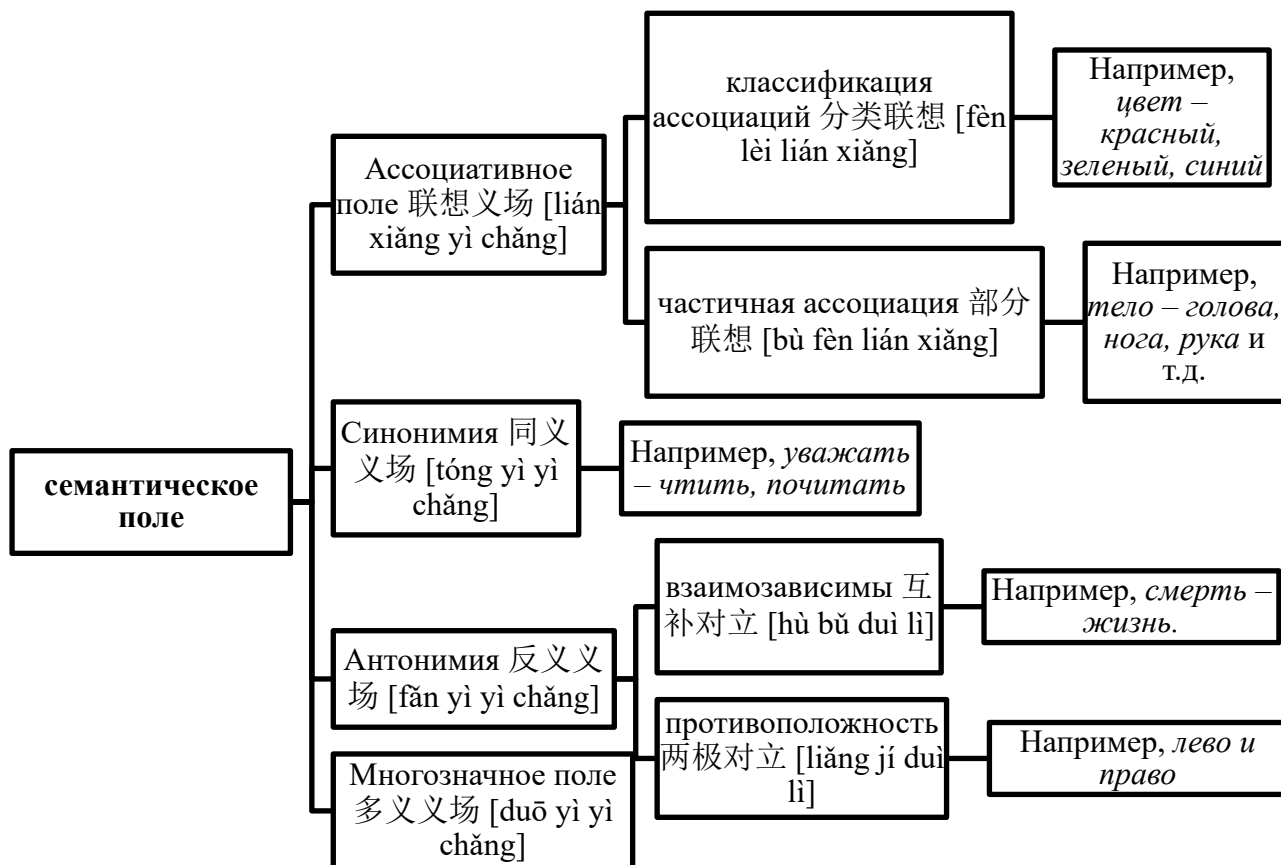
семантическое поле

Ассоциативное поле 联想义场 [lián xiǎng yì chǎng]

классификация ассоциаций 分类联想 [fèn lèi lián xiǎng]

Например, *цвет – красный, зеленый, синий*

частичная ассоциация 部分联想 [bù fèn lián xiǎng]

Например, *тело – голова, нога, рука* и т.д.

Синонимия 同义义场 [tóng yì yì chǎng]

Например, *уважать – чтить, почитать*

Антонимия 反义义场 [fǎn yì yì chǎng]

взаимозависимы 互补对立 [hù bǔ duì lì]

Например, *смерть – жизнь.*

противоположность 两极对立 [liǎng jí duì lì]

Например, *лево и право*

Многозначное поле 多义义场 [duō yì yì chǎng]